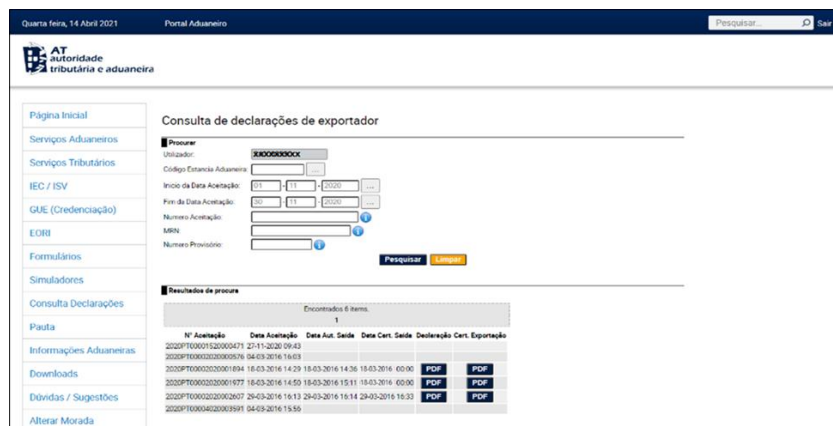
Quarta feira, 14 Abril 2021   Portal Aduaneiro   Pesquisar...   Sair

AT autoridade tributária e aduaneira

Página Inicial
Serviços Aduaneiros
Serviços Tributários
IEC / ISV
GUE (Credenciação)
EORI
Formulários
Simuladores
Consulta Declarações
Pauta
Informações Aduaneiras
Downloads
Dúvidas / Sugestões
Alterar Morada

Consulta de declarações de exportador

Procurar
Utilizador: XXXXXXXXX
Código Estancia Aduaneira:
Inicio da Data Aceitação: 01 - 11 - 2020
Fim da Data Aceitação: 30 - 11 - 2020
Numero Aceitação:
MRN
Numero Provisório:

Pesquisar   Limpar

Resultados de procura

Encontrados 6 items.
1

| Nº Aceitação | Data Aceitação | Data Aut. Saida | Data Cert. Saida | Declaração | Cert. Exportação |
|---|---|---|---|---|---|
| 2020PT00015200004?1 | 27-11-2020 09:43 | | | | |
| 2020PT00020200005?6 | 04-03-2016 16:03 | | | | |
| 2020PT0002020001894 | 18-03-2016 14:29 | 18-03-2016 14:36 | 18-03-2016 00:00 | PDF | PDF |
| 2020PT0002020001977 | 18-03-2016 14:50 | 18-03-2016 15:11 | 18-03-2016 00:00 | PDF | PDF |
| 2020PT0002020002607 | 29-03-2016 16:13 | 29-03-2016 16:14 | 29-03-2016 16:33 | PDF | PDF |
| 2020PT0004020003591 | 04-03-2016 15:56 | | | | |